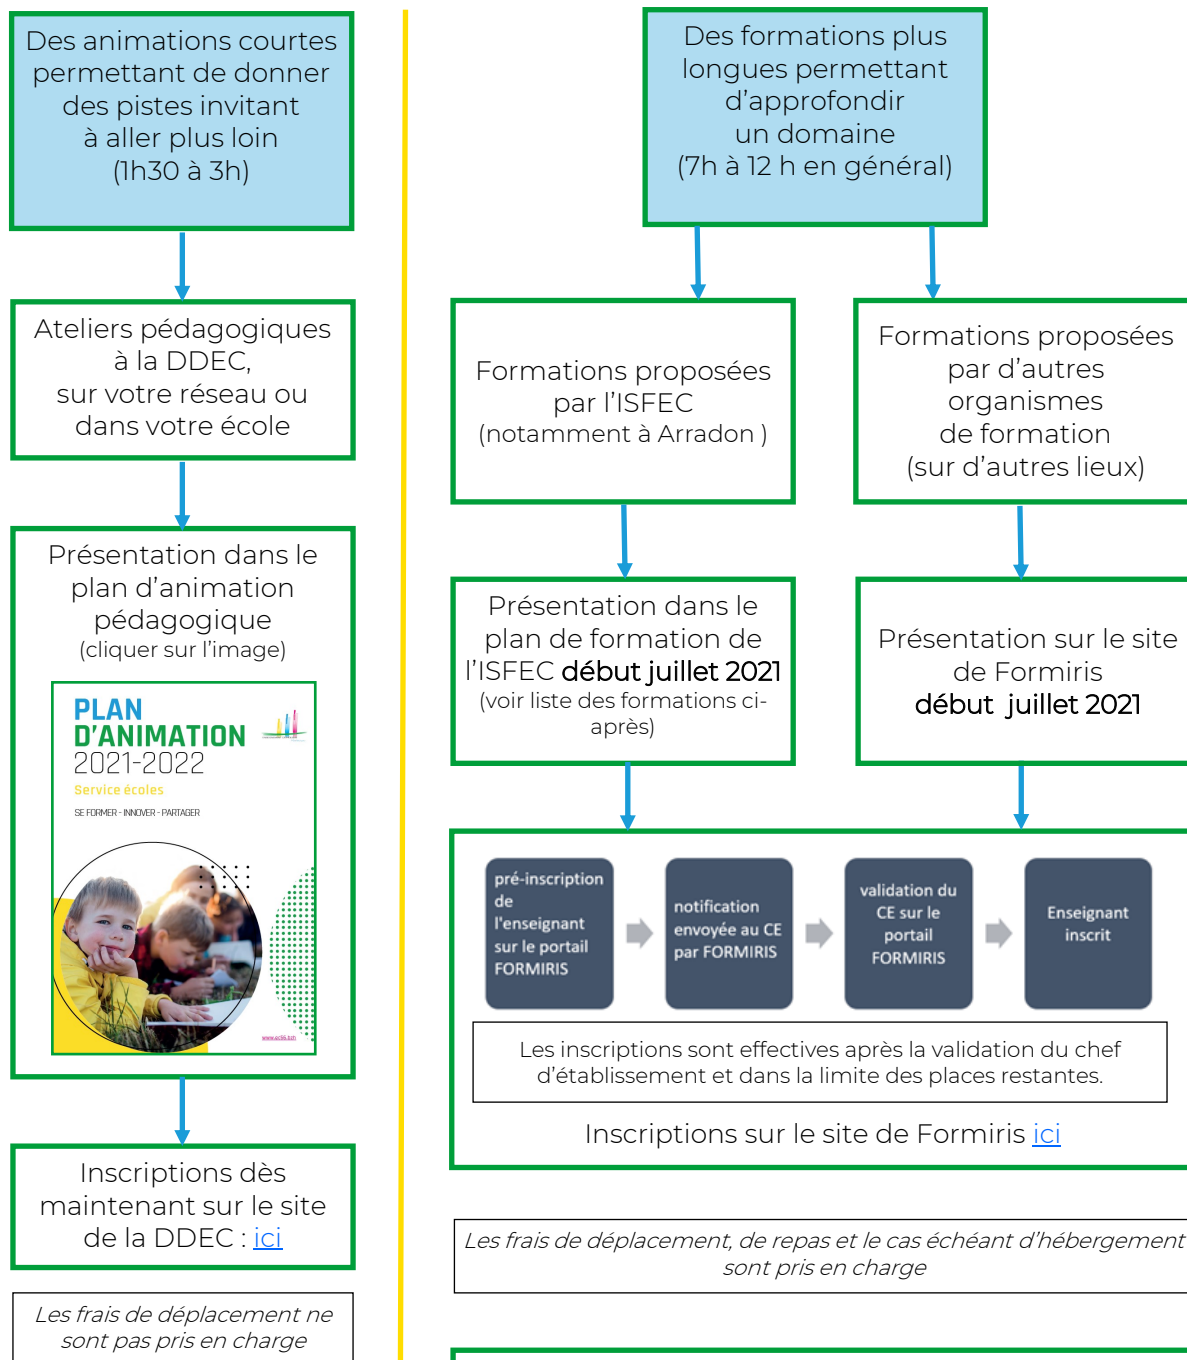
Des animations courtes permettant de donner des pistes invitant à aller plus loin (1h30 à 3h)

Ateliers pédagogiques à la DDEC, sur votre réseau ou dans votre école

Présentation dans le plan d'animation pédagogique (cliquer sur l'image)

PLAN D'ANIMATION 2021-2022
Service écoles
SE FORMER - INNOVER - PARTAGER

Inscriptions dès maintenant sur le site de la DDEC : ici

Les frais de déplacement ne sont pas pris en charge

Des formations plus longues permettant d'approfondir un domaine (7h à 12 h en général)

Formations proposées par l'ISFEC (notamment à Arradon )

Formations proposées par d'autres organismes de formation (sur d'autres lieux)

Présentation dans le plan de formation de l'ISFEC début juillet 2021 (voir liste des formations ci-après)

Présentation sur le site de Formiris début juillet 2021

pré-inscription de l'enseignant sur le portail FORMIRIS

notification envoyée au CE par FORMIRIS

validation du CE sur le portail FORMIRIS

Enseignant inscrit

Les inscriptions sont effectives après la validation du chef d'établissement et dans la limite des places restantes.

Inscriptions sur le site de Formiris ici

Les frais de déplacement, de repas et le cas échéant d'hébergement sont pris en charge